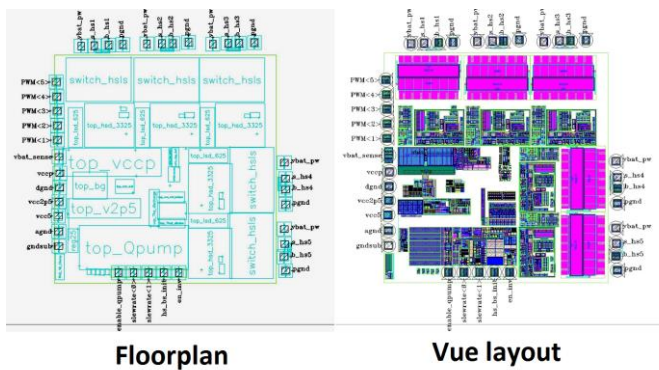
vbat_pw p_hs1 n_hs1 pgnd vbat_pw p_hs2 n_hs2 pgnd vbat_pw p_hs3 n_hs3 pgnd

switch_hsls switch_hsls switch_hsls

PWM<5>
PWM<4>
PWM<3>
PWM<2>
PWM<1>
vbat_sense
vccp
dgnd
vcc2p5
vcc5
agnd
gndsub

top_hsd_3325
top_hsd_3325
top_hsd_3325
top_vccp
top_bg
top_v2p5
top_Qpump
top_hsd_625
top_hsd_3325
switch_hsls
switch_hsls

vbat_pw
p_hs4
n_hs4
pgnd
vbat_pw
p_hs5
n_hs5
pgnd

enable_qpump slewrate<0> slewrate<1> hs_hw_bits en_hsd

vbat_pw p_hs1 n_hs1 pgnd vbat_pw p_hs2 n_hs2 pgnd vbat_pw p_hs3 n_hs3 pgnd

PWM<5>
PWM<4>
PWM<3>
PWM<2>
PWM<1>
vbat_sense
vccp
dgnd
vcc2p5
vcc5
agnd
gndsub

vbat_pw
p_hs4
n_hs4
pgnd
vbat_pw
p_hs5
n_hs5
pgnd

enable_qpump slewrate<0> slewrate<1> hs_hw_bits en_hsd

Floorplan

Vue layout